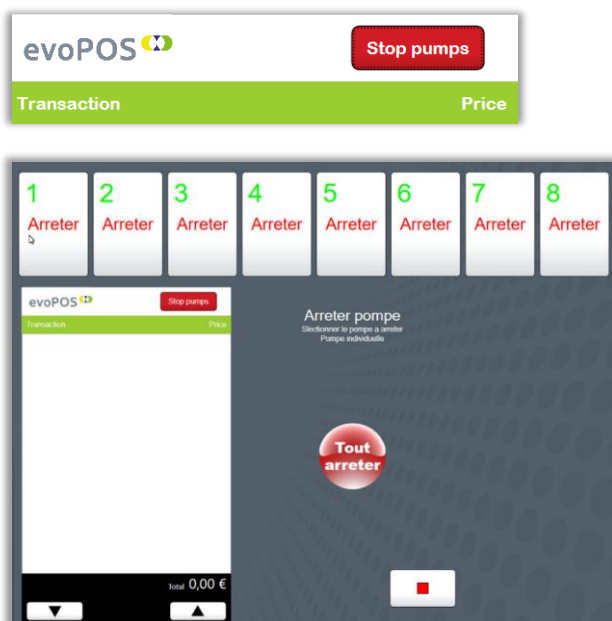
evoPOS

Stop pumps

Transaction

Price

1
Arreter

2
Arreter

3
Arreter

4
Arreter

5
Arreter

6
Arreter

7
Arreter

8
Arreter

evoPOS

Stop pumps

Transaction

Price

Arreter pompe

Sledionner le pompe a arreter

Pompe individuelle

Tout arreter

Total 0,00 €